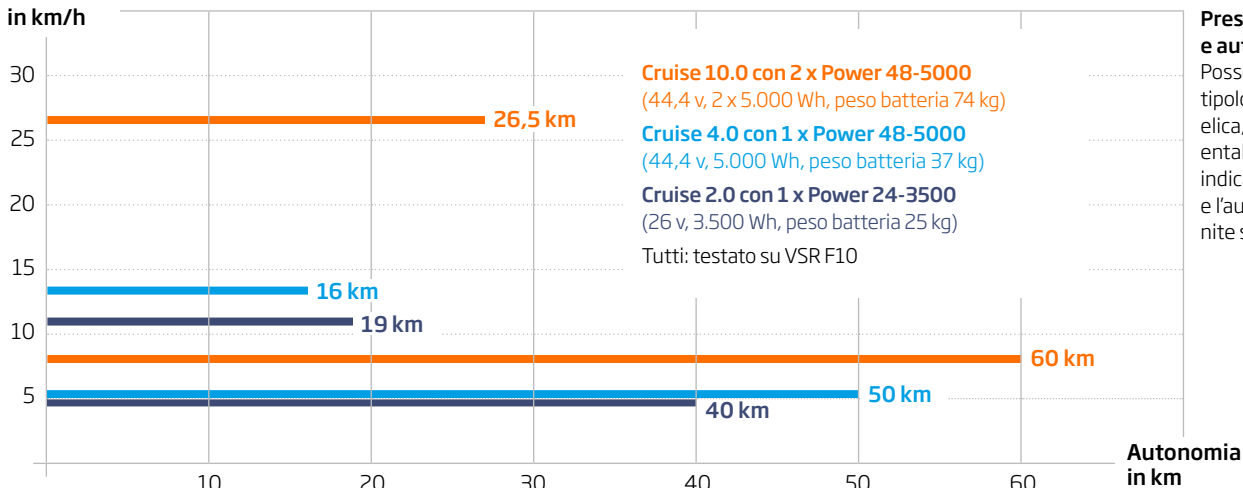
in km/h

30
25
20
15
10
5

Cruise 10.0 con 2 x Power 48-5000
(44,4 v, 2 x 5.000 Wh, peso batteria 74 kg)
Cruise 4.0 con 1 x Power 48-5000
(44,4 v, 5.000 Wh, peso batteria 37 kg)
Cruise 2.0 con 1 x Power 24-3500
(26 v, 3.500 Wh, peso batteria 25 kg)
Tutti: testato su VSR F10

26,5 km
16 km
19 km
60 km
50 km
40 km

10 20 30 40 50 60

Autonomia
in km

Pres
e aut
Poss
tipolo
elica,
enta
indic
e l'au
nite s